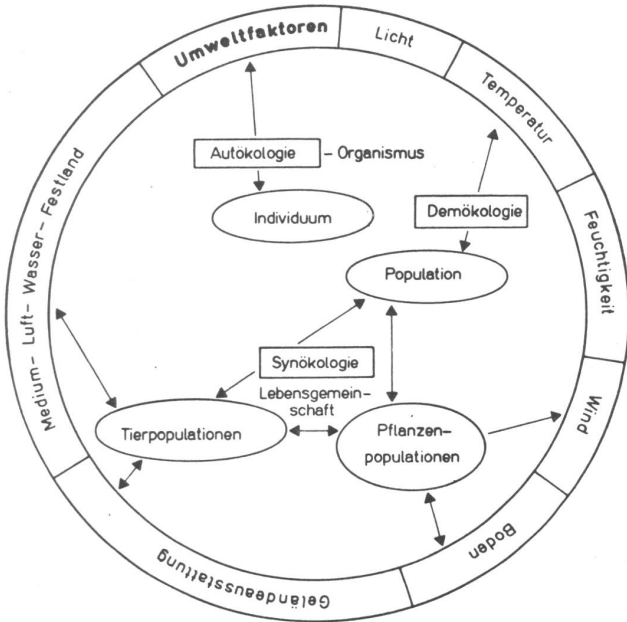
Umweltfaktoren

Licht

Temperatur

Feuchtigkeit

Wind

Boden

Geländeausstattung

Medium- Luft- Wasser- Festland

Autökologie - Organismus

Individuum

Demökologie

Population

Synökologie

Lebensgemeinschaft

Tierpopulationen

Pflanzenpopulationen